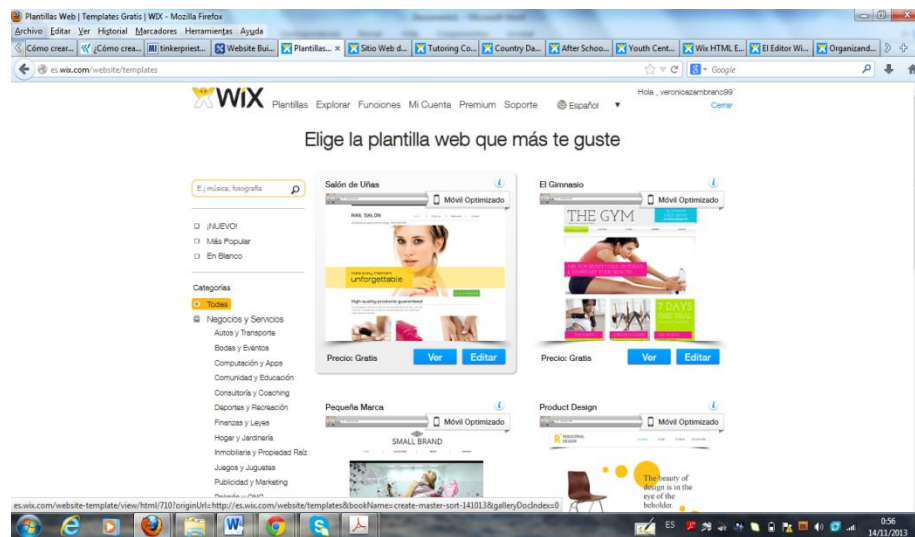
Plantillas Web | Templates Gratis | WIX - Mozilla Firefox

Archivo Editar Ver Historial Marcadores Herramientas Ayuda

Cómo crear... ¿Cómo crea... tinkerpriest... Website Bui... Plantillas... × Sitio Web d... Tutoring Co... Country Da... After Schoo... Youth Cent... Wix HTML E... El Editor Wi... Organizand...

es.wix.com/website/templates

Google

WiX Plantillas Explorar Funciones Mi Cuenta Premium Soporte Español

Hola , veronicazambrano99
Cerrar

Elige la plantilla web que más te guste

E.j música, fotografía

¡NUEVO!
Más Popular
En Blanco

Categorías
Todas
Negocios y Servicios
Autos y Transporte
Bodas y Eventos
Computación y Apps
Comunidad y Educación
Consultoría y Coaching
Deportes y Recreación
Finanzas y Leyes
Hogar y Jardinería
Inmobiliaria y Propiedad Raíz
Juegos y Juguetes
Publicidad y Marketing

Salón de Uñas
Móvil Optimizado
NAIL SALON
unforgettable
High quality products guaranteed
Precio: Gratis
Ver
Editar

El Gimnasio
Móvil Optimizado
THE GYM
7 DAYS FREE TRIAL
Precio: Gratis
Ver
Editar

Pequeña Marca
Móvil Optimizado
SMALL BRAND

Product Design
Móvil Optimizado
INDUSTRIAL DESIGN
The beauty of design is in the eye of the beholder

es.wix.com/website-template/view/html/710?originUrl=http://es.wix.com/website/templates&bookName=create-master-sort-141013&galleryDocIndex=0

ES
0:56
14/11/2013